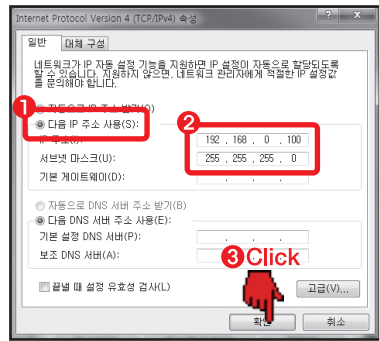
Internet Protocol Version 4 (TCP/IPv4) 속성

? X

일반 대체 구성

네트워크가 IP 자동 설정 기능을 지원하면 IP 설정이 자동으로 할당되도록 할 수 있습니다. 지원하지 않으면, 네트워크 관리자에게 적절한 IP 설정값을 문의해야 합니다.

1

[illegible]

◉ 다음 IP 주소 사용(S):

2

IP 주소(I): 192 . 168 . 0 . 100

서브넷 마스크(U): 255 . 255 . 255 . 0

기본 게이트웨이(D): . . .

○ 자동으로 DNS 서버 주소 받기(B)

◉ 다음 DNS 서버 주소 사용(E):

기본 설정 DNS 서버(P): . . .

보조 DNS 서버(A): . . .

3 Click

끝낼 때 설정 유효성 검사(L)

고급(V)...

확인 취소